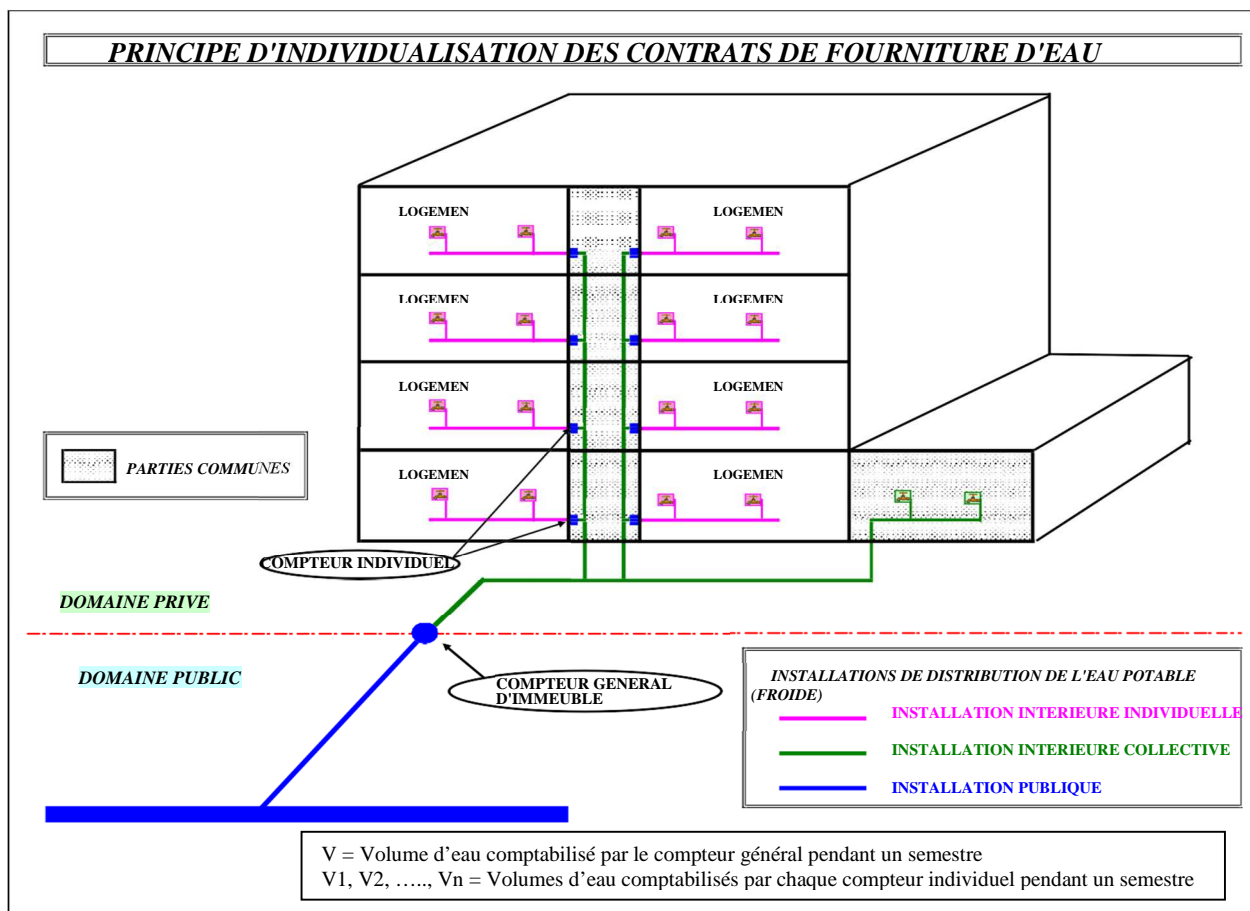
PRINCIPE D'INDIVIDUALISATION DES CONTRATS DE FOURNITURE D'EAU

LOGEMEN

LOGEMEN

LOGEMEN

LOGEMEN

LOGEMEN

LOGEMEN

LOGEMEN

LOGEMEN

PARTIES COMMUNES

COMPTEUR INDIVIDUEL

DOMAINE PRIVE

DOMAINE PUBLIC

COMPTEUR GENERAL D'IMMEUBLE

INSTALLATIONS DE DISTRIBUTION DE L'EAU POTABLE (FROIDE)

INSTALLATION INTERIEURE INDIVIDUELLE

INSTALLATION INTERIEURE COLLECTIVE

INSTALLATION PUBLIQUE

V = Volume d'eau comptabilisé par le compteur général pendant un semestre
V1, V2, ….., Vn = Volumes d'eau comptabilisés par chaque compteur individuel pendant un semestre